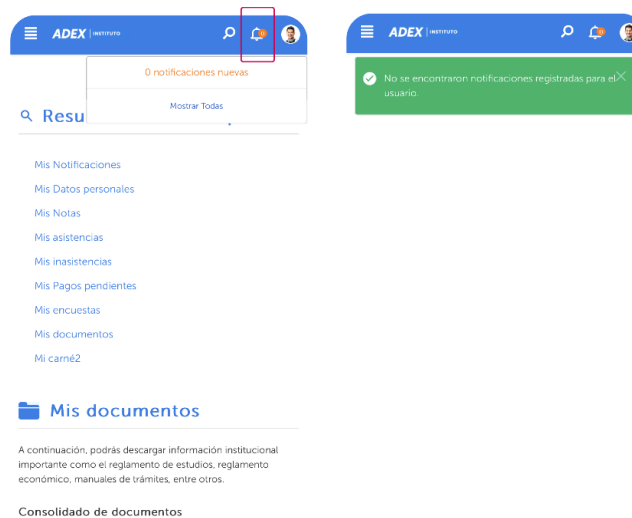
ADEX | INSTITUTO

0

0 notificaciones nuevas

Mostrar Todas

Resu

Mis Notificaciones
Mis Datos personales
Mis Notas
Mis asistencias
Mis inasistencias
Mis Pagos pendientes
Mis encuestas
Mis documentos
Mi carné2

Mis documentos

A continuación, podrás descargar información institucional importante como el reglamento de estudios, reglamento económico, manuales de trámites, entre otros.

Consolidado de documentos

ADEX | INSTITUTO

No se encontraron notificaciones registradas para el usuario.